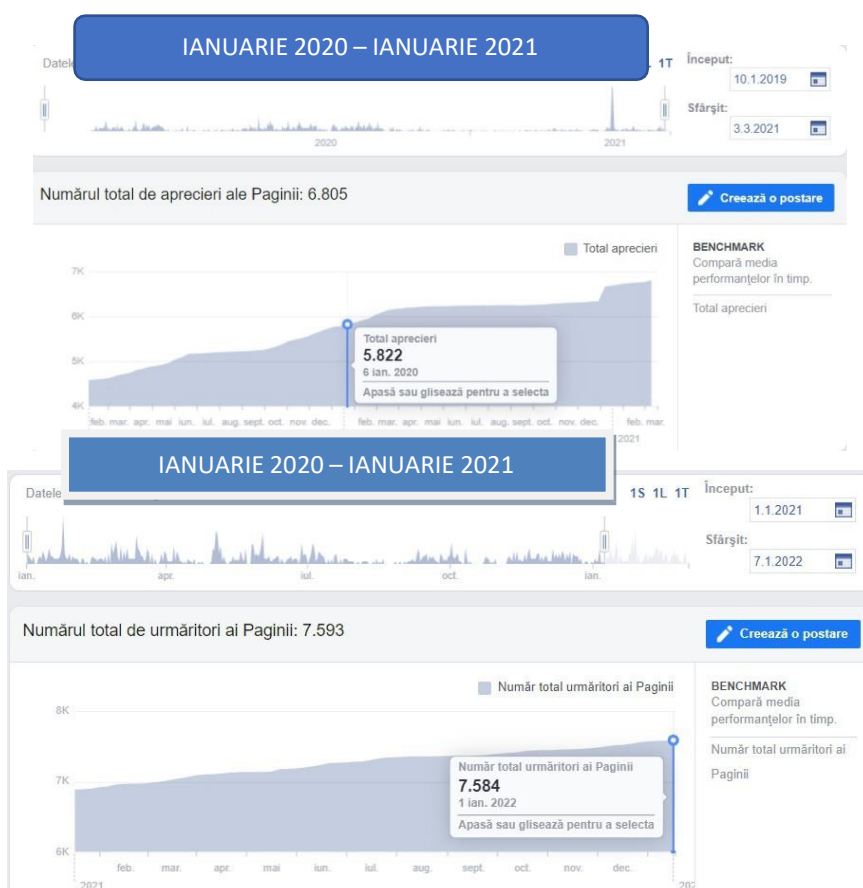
IANUARIE 2020 – IANUARIE 2021

Datele 1T Început: 10.1.2019 Sfârșit: 3.3.2021

2020 2021

Numărul total de aprecieri ale Paginii: 6.805

Creează o postare

Total aprecieri

7K
6K
5K
4K

Total aprecieri
5.822
6 ian. 2020
Apasă sau glisează pentru a selecta

feb. mar. apr. mai iun. iul. aug. sept. oct. nov. dec. feb. mar. apr. mai iun. iul. aug. sept. oct. nov. dec. feb. mar.

2021

BENCHMARK
Compară media performanțelor în timp.

Total aprecieri

IANUARIE 2020 – IANUARIE 2021

Datele 1S 1L 1T Început: 1.1.2021 Sfârșit: 7.1.2022

ian. apr. iul. oct. ian.

Numărul total de urmăritori ai Paginii: 7.593

Creează o postare

Număr total urmăritori ai Paginii

8K
7K
6K

Număr total urmăritori ai Paginii
7.584
1 ian. 2022
Apasă sau glisează pentru a selecta

feb. mar. apr. mai iun. iul. aug. sept. oct. nov. dec.

2021 202

BENCHMARK
Compară media performanțelor în timp.

Număr total urmăritori ai Paginii